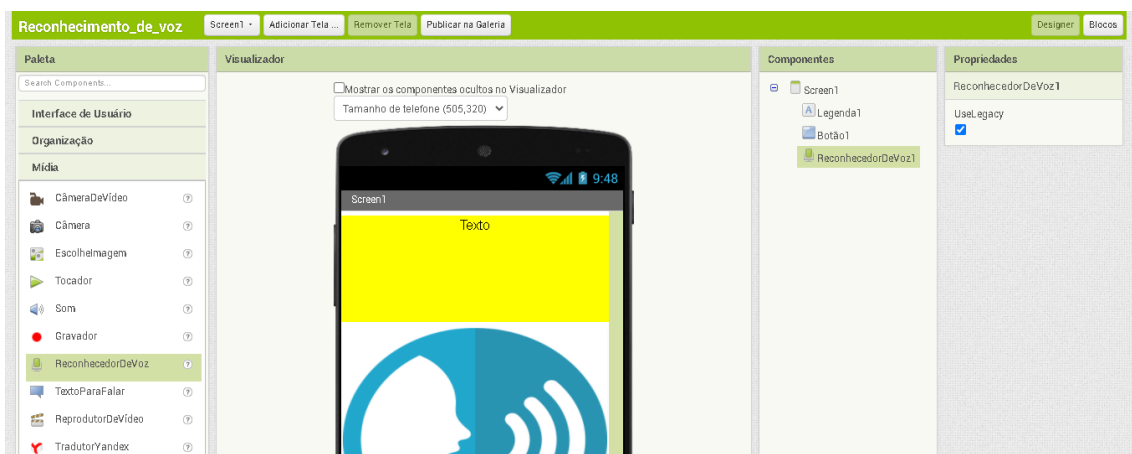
Reconhecimento_de_voz
Screen1 ▾
Adicionar Tela ...
Remover Tela
Publicar na Galeria
Designer
Blocos

Paleta
Search Components...
Interface de Usuário
Organização
Mídia
CâmeraDeVídeo ?
Câmera ?
EscolheImagem ?
Tocador ?
Som ?
Gravador ?
ReconhecedorDeVoz ?
TextoParaFalar ?
ReprodutorDeVídeo ?
TradutorYandex ?

Visualizador
Mostrar os componentes ocultos no Visualizador
Tamanho de telefone (505,320)
9:48
Screen1
Texto

Componentes
Screen1
Legenda1
Botão1
ReconhecedorDeVoz1

Propriedades
ReconhecedorDeVoz1
UseLegacy